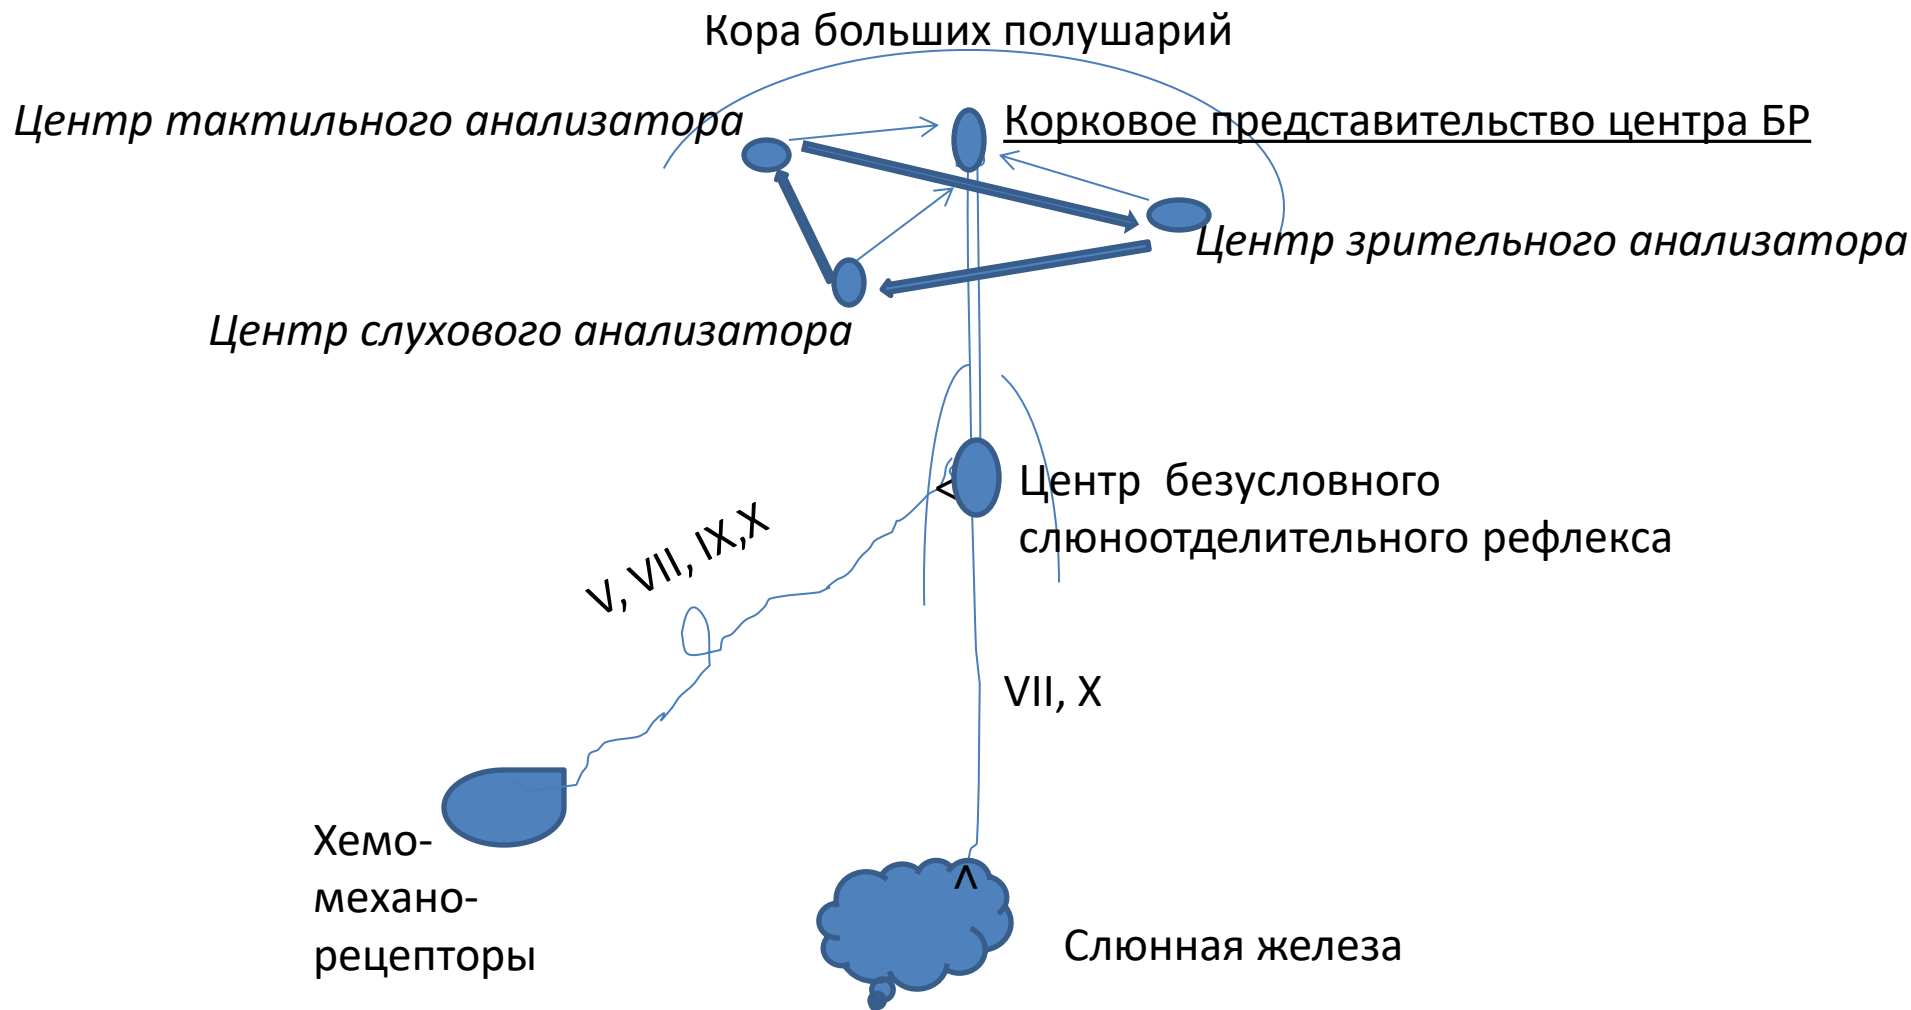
Кора больших полушарий

Центр тактильного анализатора

Корковое представительство центра БР

Центр зрительного анализатора

Центр слухового анализатора

Центр безусловного слюноотделительного рефлекса

V, VII, IX,X

VII, X

Хемо-механо-рецепторы

Слюнная железа